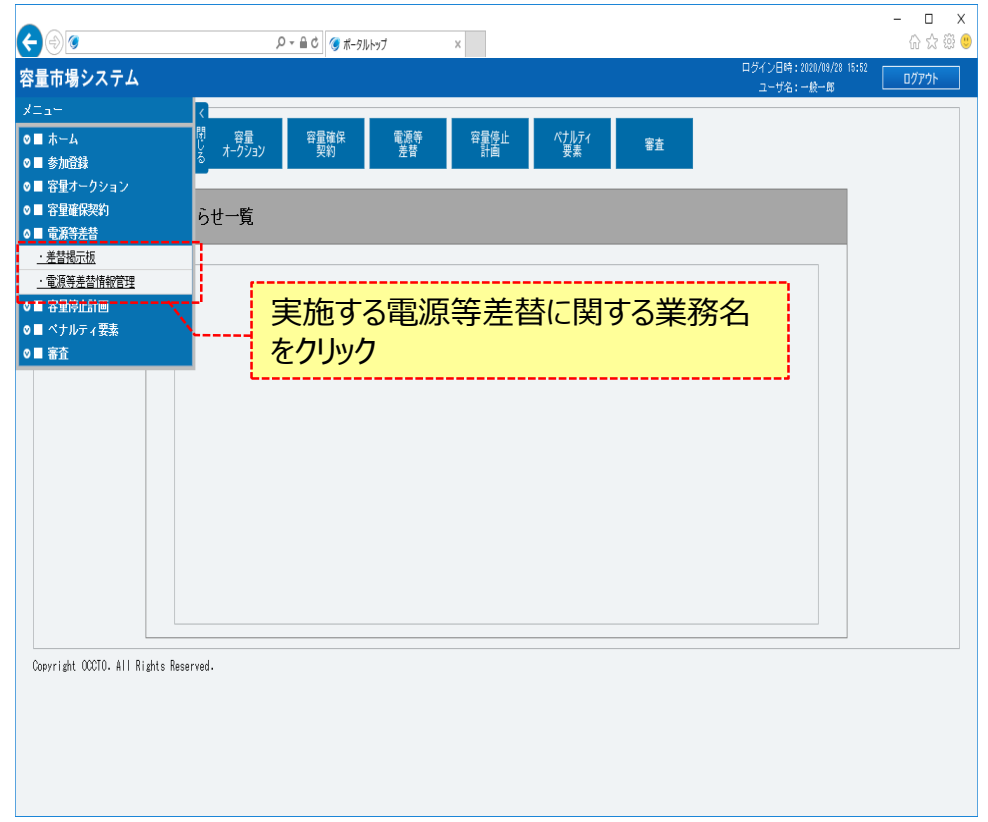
ポータルトップ

容量市場システム

ログイン日時：2020/09/28 15:52
ユーザ名：一般一郎

ログアウト

メニュー

閉じる

ホーム
参加登録
容量オークション
容量確保契約
電源等差替
・差替掲示板
・電源等差替情報管理
容量停止計画
ペナルティ要素
審査

容量オークション

容量確保契約

電源等差替

容量停止計画

ペナルティ要素

審査

らせ一覧

実施する電源等差替に関する業務名をクリック

Copyright OCCTO. All Rights Reserved.